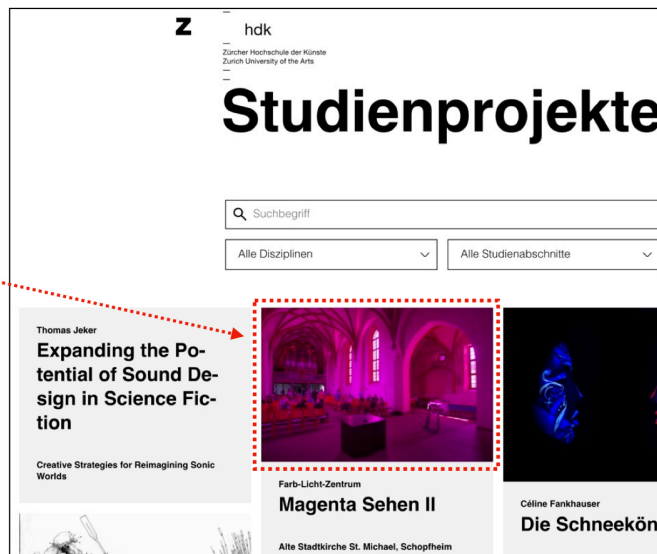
z

hdk

Zürcher Hochschule der Künste
Zurich University of the Arts

Studienprojekte

Suchbegriff

Alle Disziplinen

Alle Studienabschnitte

Thomas Jeker

Expanding the Potential of Sound Design in Science Fiction

Creative Strategies for Reimagining Sonic Worlds

Farb-Licht-Zentrum

Magenta Sehen II

Alte Stadtkirche St. Michael, Schopfheim

Céline Fankhauser

Die Schneekön